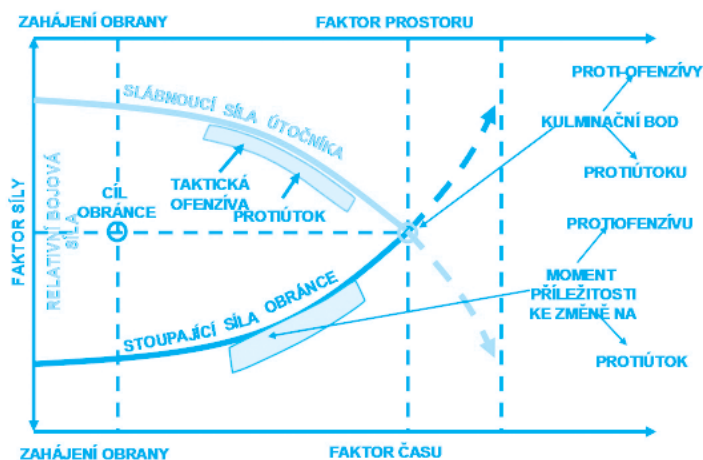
ZAHÁJENÍ OBRANY

FAKTOR PROSTORU

PROTI-OFENZÍVY

KULMINAČNÍ BOD

PROTIÚTOKU

SLÁBNOUCÍ SÍLA ÚTOČNÍKA

TAKTICKÁ OFENZÍVA

PROTIÚTOK

CÍL OBRÁNCE

RELATIVNÍ BOJOVÁ SÍLA

FAKTOR SÍLY

PROTIOFENZÍVU

MOMENT PŘÍLEŽITOSTI KE ZMĚNĚ NA

STOUPAJÍCÍ SÍLA OBRÁNCE

PROTIÚTOK

ZAHÁJENÍ OBRANY

FAKTOR ČASU